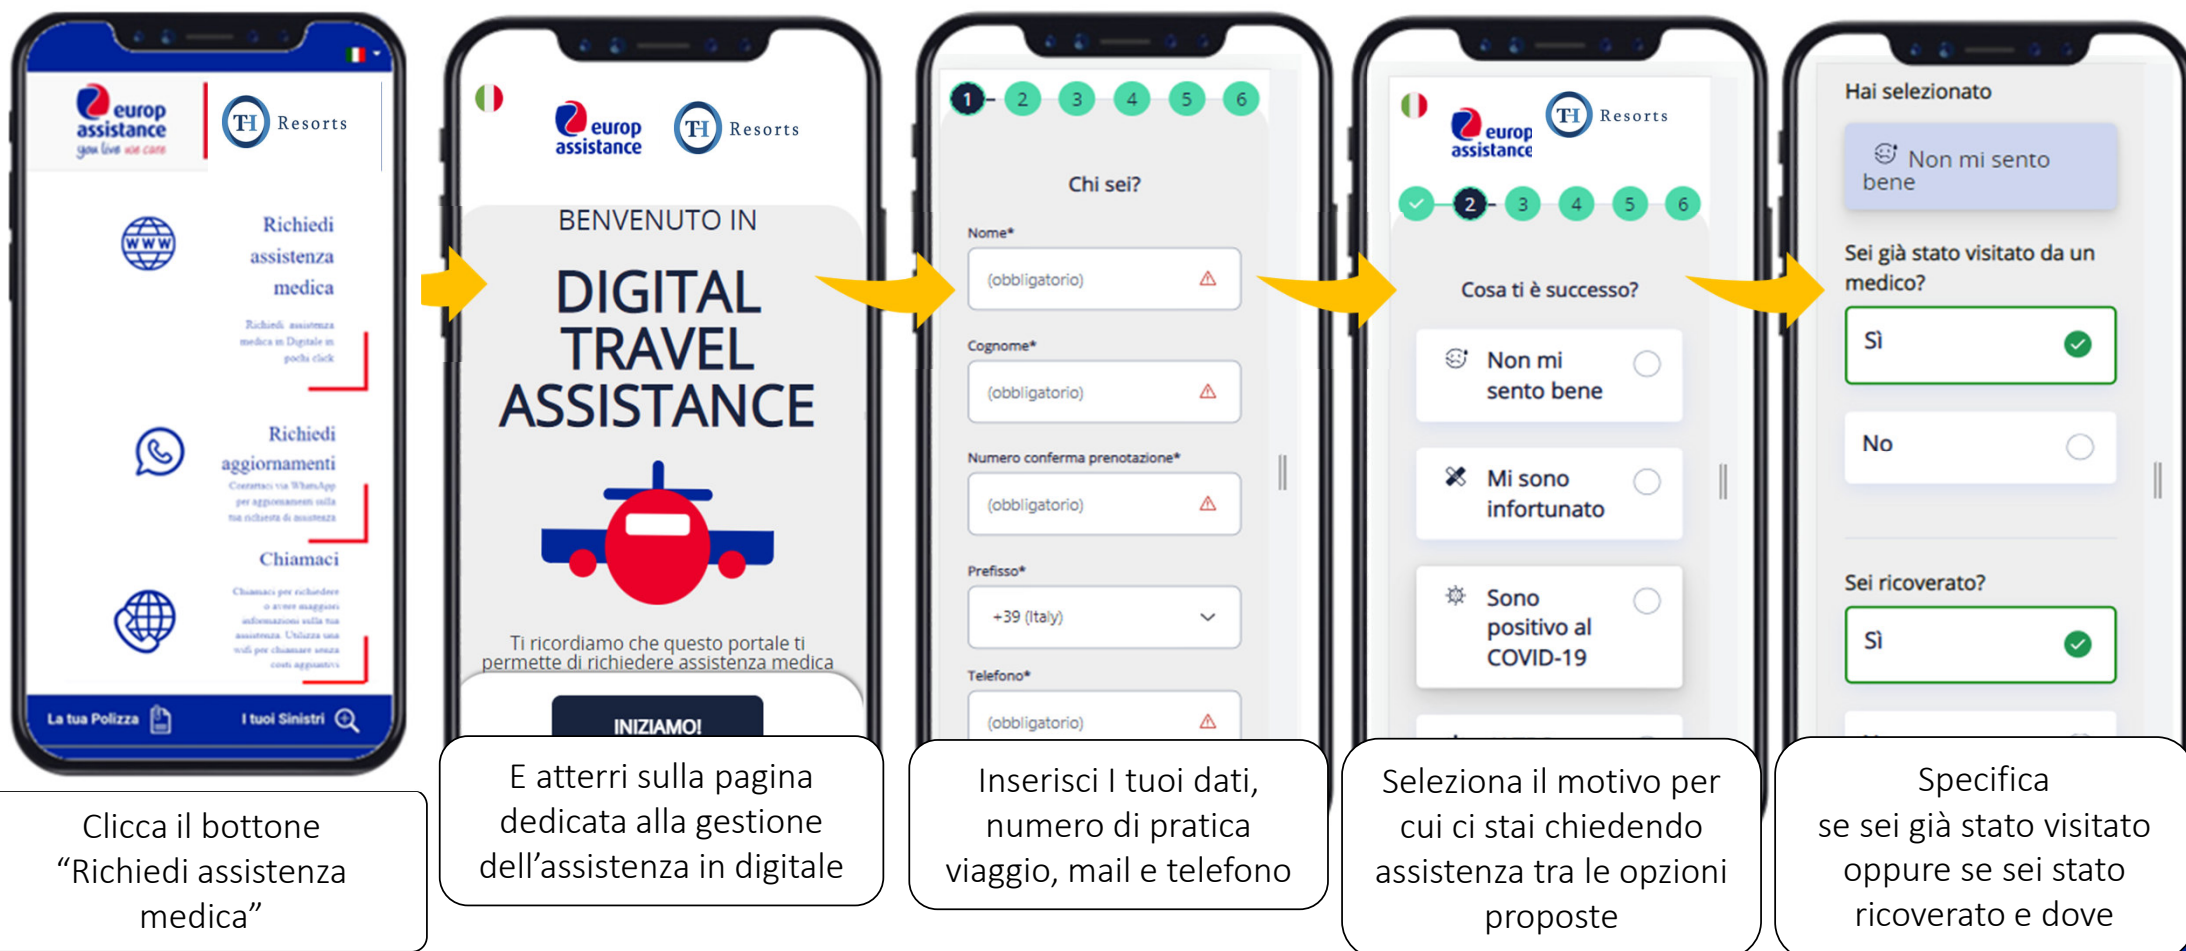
europ assistance
you live we care
TH Resorts

Richiedi assistenza medica
Richiedi assistenza medica in Digitale in pochi click

Richiedi aggiornamenti
Contattaci via WhatsApp per aggiornamenti sulla tua richiesta di assistenza

Chiamaci
Chiamaci per richiedere o avere maggiori informazioni sulla tua assistenza. Utilizza una wifi per chiamare senza costi aggiuntivi

La tua Polizza
I tuoi Sinistri

Clicca il bottone "Richiedi assistenza medica"

europ assistance
TH Resorts

BENVENUTO IN
DIGITAL TRAVEL ASSISTANCE

Ti ricordiamo che questo portale ti permette di richiedere assistenza medica

INIZIAMO!

E atterri sulla pagina dedicata alla gestione dell'assistenza in digitale

1 2 3 4 5 6

Chi sei?

Nome*
(obbligatorio)
Cognome*
(obbligatorio)
Numero conferma prenotazione*
(obbligatorio)
Prefisso*
+39 (Italy)
Telefono*
(obbligatorio)

Inserisci I tuoi dati, numero di pratica viaggio, mail e telefono

europ assistance
TH Resorts

2 3 4 5 6

Cosa ti è successo?

Non mi sento bene
Mi sono infortunato
Sono positivo al COVID-19

Seleziona il motivo per cui ci stai chiedendo assistenza tra le opzioni proposte

Hai selezionato
Non mi sento bene

Sei già stato visitato da un medico?
Sì
No

Sei ricoverato?
Sì

Specifica se sei già stato visitato oppure se sei stato ricoverato e dove